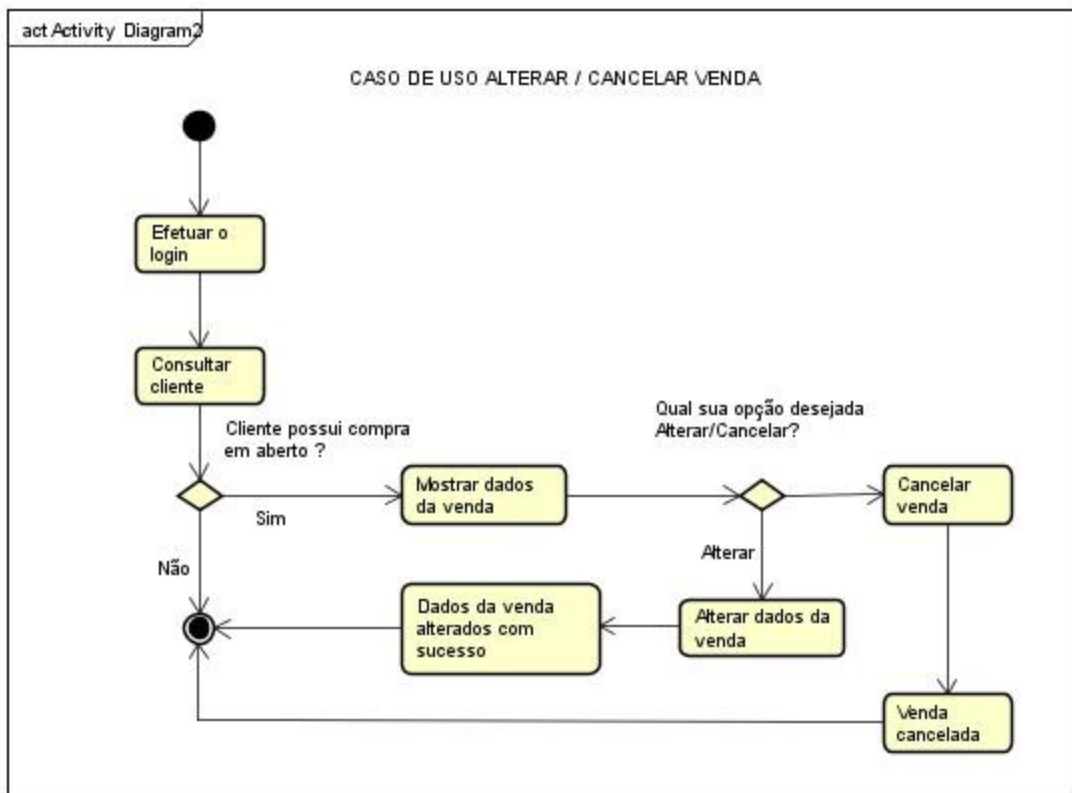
act Activity Diagram2

CASO DE USO ALTERAR / CANCELAR VENDA

Efetuar o login

Consultar cliente

Cliente possui compra em aberto ?

Sim

Não

Mostrar dados da venda

Qual sua opção desejada Alterar/Cancelar?

Cancelar venda

Alterar

Alterar dados da venda

Dados da venda alterados com sucesso

Venda cancelada